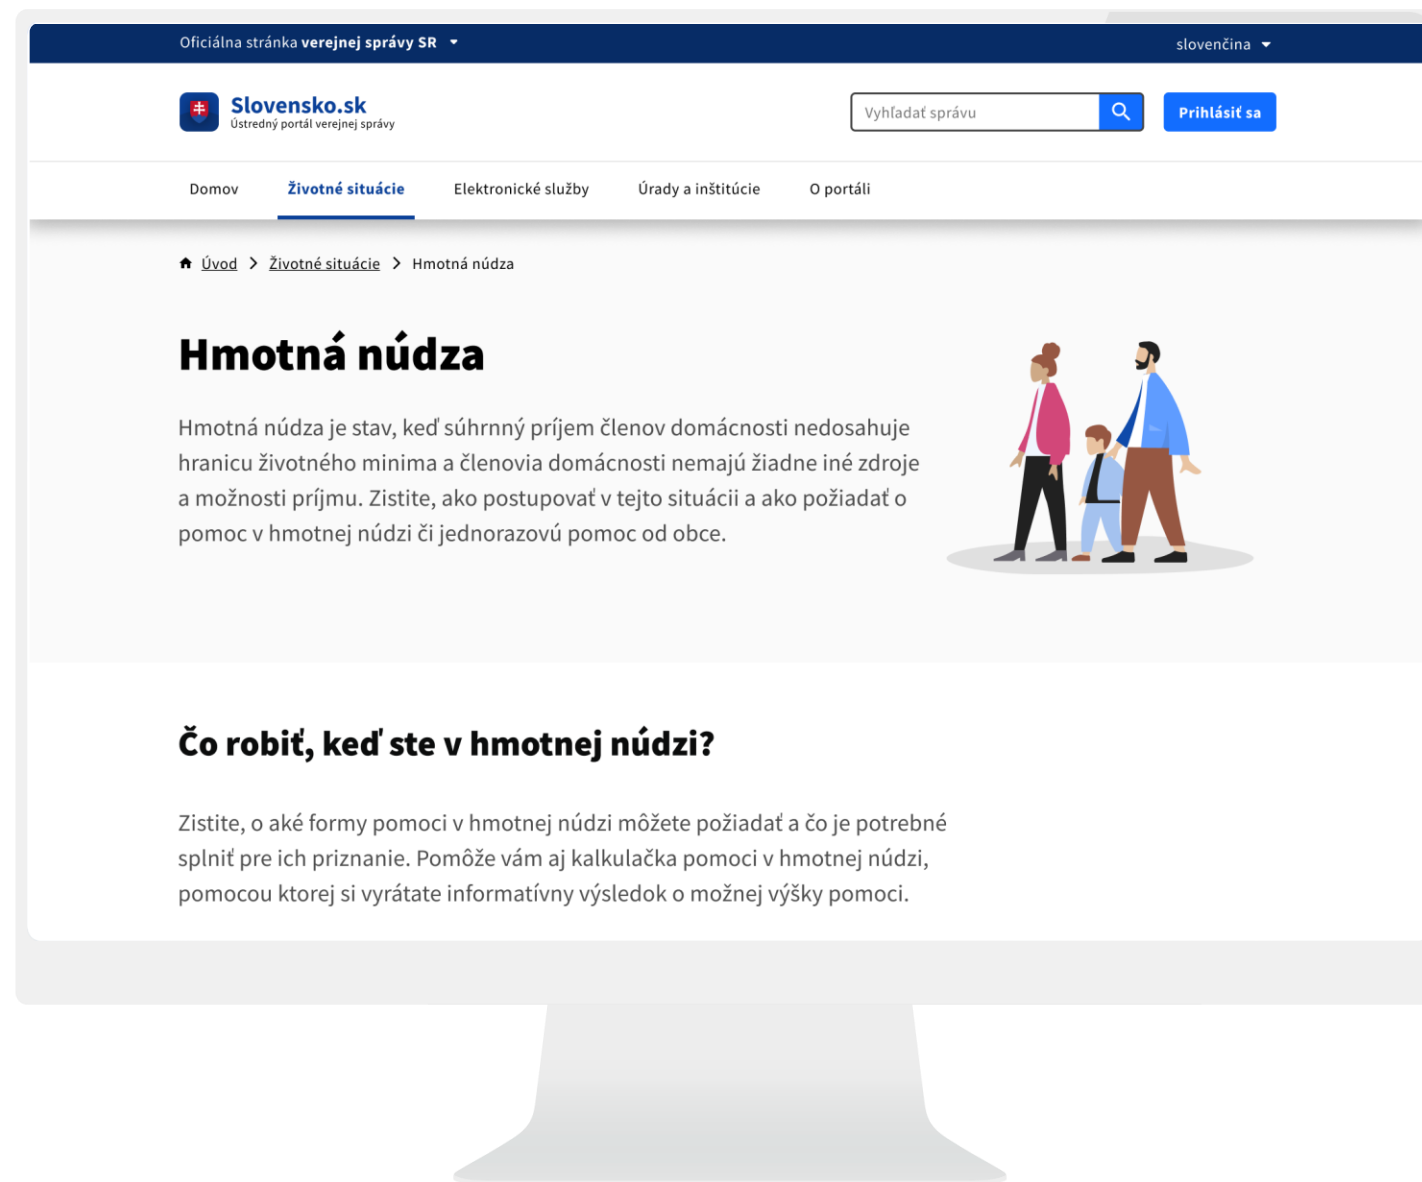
Oficiálna stránka verejnej správy SR

slovenčina

Slovensko.sk
Ústredný portál verejnej správy

Vyhľadať správu

Prihlásiť sa

Domov
Životné situácie
Elektronické služby
Úrady a inštitúcie
O portáli

Úvod > Životné situácie > Hmotná núdza

Hmotná núdza

Hmotná núdza je stav, keď súhrnný príjem členov domácnosti nedosahuje hranicu životného minima a členovia domácnosti nemajú žiadne iné zdroje a možnosti príjmu. Zistite, ako postupovať v tejto situácii a ako požiadať o pomoc v hmotnej núdzi či jednorazovú pomoc od obce.

Čo robiť, keď ste v hmotnej núdzi?

Zistite, o aké formy pomoci v hmotnej núdzi môžete požiadať a čo je potrebné splniť pre ich priznanie. Pomôže vám aj kalkulačka pomoci v hmotnej núdzi, pomocou ktorej si vyrátate informatívny výsledok o možnej výšky pomoci.